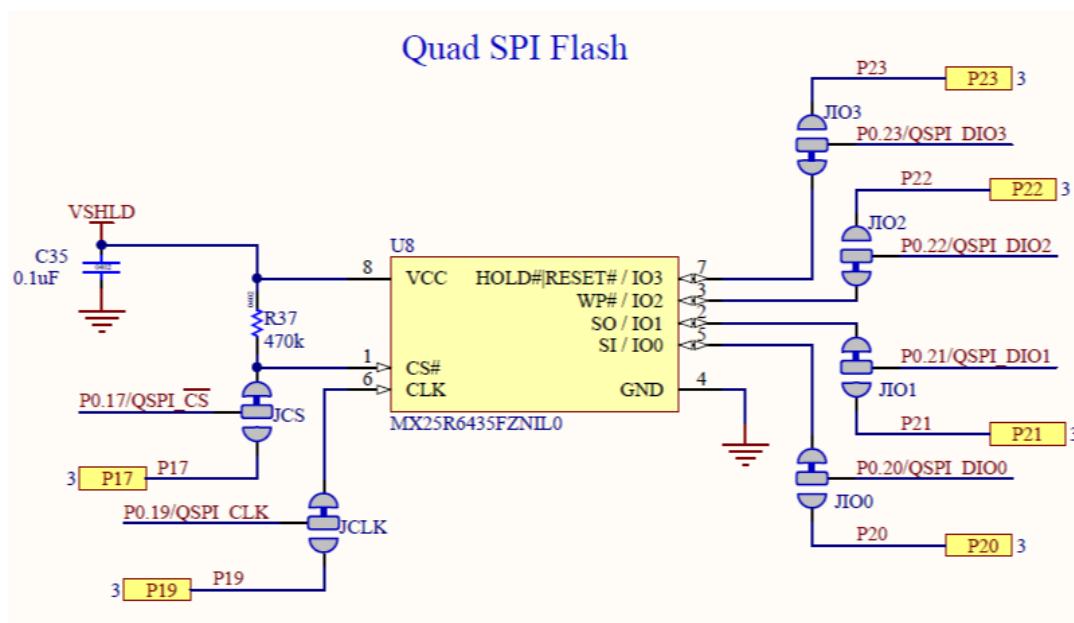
Quad SPI Flash

P23
P23 3
JIO3
P0.23/QSPI_DIO3
P22
P22 3
JIO2
P0.22/QSPI_DIO2
VSHLD
C35
0.1uF
U8
8 VCC
HOLD#|RESET# / IO3 7
WP# / IO2 3
SO / IO1 2
SI / IO0 5
R37
470k
1 CS#
6 CLK
GND 4
MX25R6435FZNIL0
P0.21/QSPI_DIO1
JIO1
P21
P21 3
P0.17/QSPI_$\overline{CS}$
JCS
3 P17
P17
P0.20/QSPI_DIO0
JIO0
P20
P20 3
P0.19/QSPI_CLK
JCLK
3 P19
P19